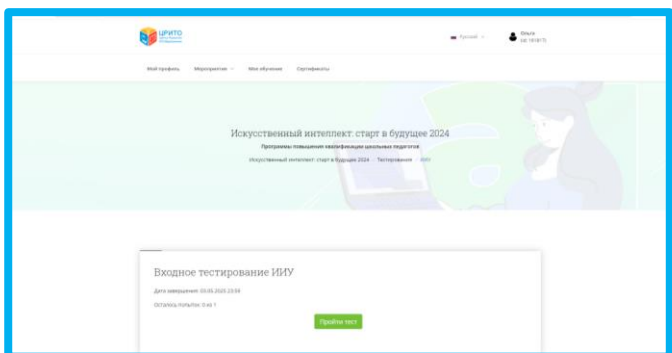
ЦРИТО

Русский

Ольга
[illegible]

Мой профиль Мероприятия Мое обучение Сертификаты

Искусственный интеллект: старт в будущее 2024

Программы повышения квалификации школьных педагогов

Искусственный интеллект: старт в будущее 2024 · Тестирование · ИИУ

Входное тестирование ИИУ

Дата завершения: 03.05.2025 23:59

Осталось попыток: 0 из 1

Пройти тест